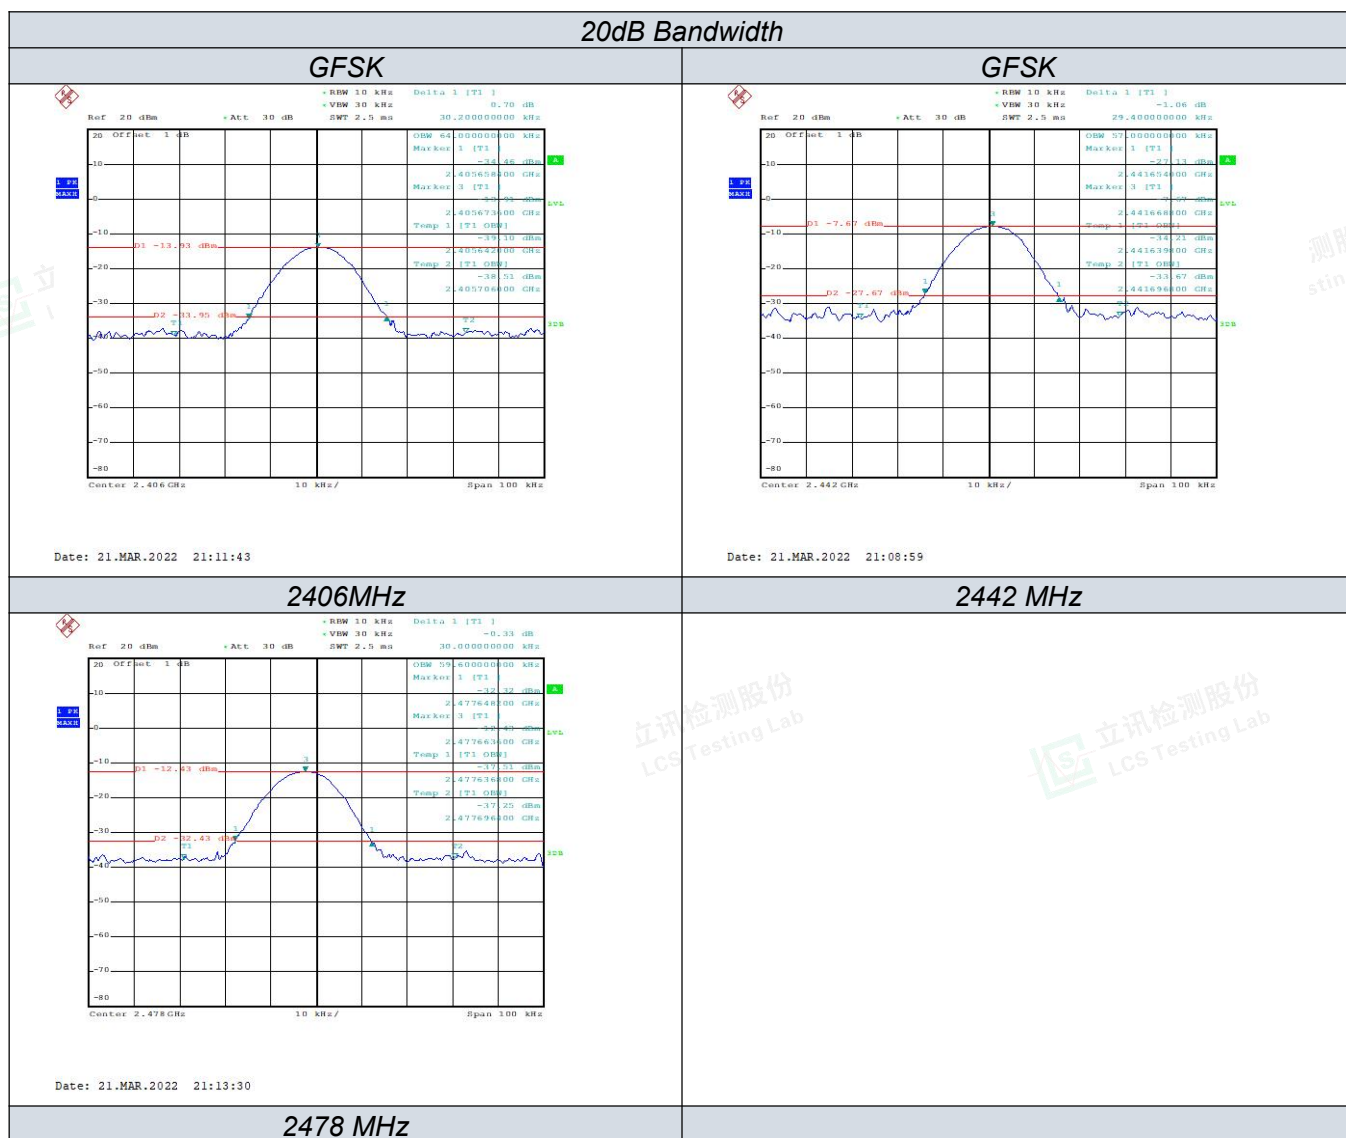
20dB Bandwidth

| GFSK | GFSK |
|---|---|
| *RBW 10 kHz Delta 1 [T1] *VBW 30 kHz 0.70 dB Ref 20 dBm *Att 30 dB SWT 2.5 ms 30.200000000 kHz 20 Offset 1 dB OBW 64.000000000 kHz Marker 1 [T1] -34.46 dBm 2.405658400 GHz Marker 3 [T1] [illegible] dBm 2.405673600 GHz Temp 1 [T1 OBW] -39.10 dBm 2.405642000 GHz Temp 2 [T1 OBW] -38.51 dBm 2.405706000 GHz 1 PK MAXH A LVL 3DB D1 -13.93 dBm D2 -33.95 dBm 10 0 -10 -20 -30 -40 -50 -60 -70 -80 Center 2.406 GHz 10 kHz/ Span 100 kHz Date: 21.MAR.2022 21:11:43 | *RBW 10 kHz Delta 1 [T1] *VBW 30 kHz -1.06 dB Ref 20 dBm *Att 30 dB SWT 2.5 ms 29.400000000 kHz 20 Offset 1 dB OBW 57.000000000 kHz Marker 1 [T1] -27.13 dBm 2.441654000 GHz Marker 3 [T1] -7.67 dBm 2.441668000 GHz Temp 1 [T1 OBW] -34.21 dBm 2.441639600 GHz Temp 2 [T1 OBW] -33.67 dBm 2.441696600 GHz 1 PK MAXH A LVL 3DB D1 -7.67 dBm D2 -27.67 dBm 10 0 -10 -20 -30 -40 -50 -60 -70 -80 Center 2.442 GHz 10 kHz/ Span 100 kHz Date: 21.MAR.2022 21:08:59 |
| 2406MHz | 2442 MHz |
| *RBW 10 kHz Delta 1 [T1] *VBW 30 kHz -0.33 dB Ref 20 dBm *Att 30 dB SWT 2.5 ms 30.000000000 kHz 20 Offset 1 dB OBW 59.600000000 kHz Marker 1 [T1] -32.32 dBm 2.477648000 GHz Marker 3 [T1] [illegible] dBm 2.477663600 GHz Temp 1 [T1 OBW] -37.51 dBm 2.477636800 GHz Temp 2 [T1 OBW] -37.25 dBm 2.477696400 GHz 1 PK MAXH A LVL 3DB D1 -12.43 dBm D2 -32.43 dBm 10 0 -10 -20 -30 -40 -50 -60 -70 -80 Center 2.478 GHz 10 kHz/ Span 100 kHz Date: 21.MAR.2022 21:13:30 | 立讯检测股份 LCS Testing Lab |
| 2478 MHz | |